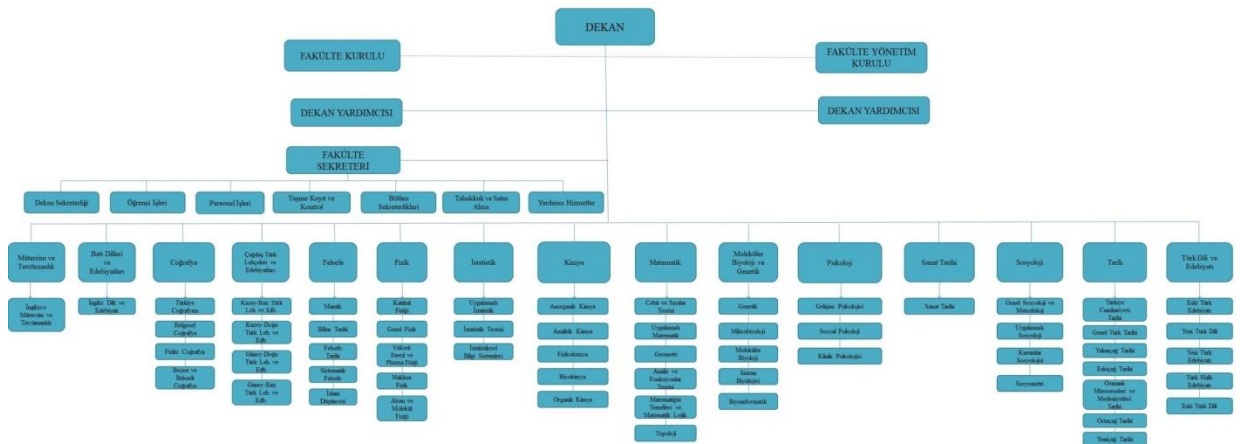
DEKAN

FAKÜLTE KURULU

FAKÜLTE YÖNETİM KURULU

DEKAN YARDIMCISI

DEKAN YARDIMCISI

FAKÜLTE SEKRETERİ

Dekan Sekreterliği

Öğrenci İşleri

Personel İşleri

Taşınır Kayıt ve Kontrol

Bölüm Sekreterlikleri

Tahakkuk ve Satın Alma

Yardımcı Hizmetler

Mütercim ve Tercümanlık

İngilizce Mütercim ve Tercümanlık

Batı Dilleri ve Edebiyatları

İngiliz Dili ve Edebiyatı

Coğrafya

Türkiye Coğrafyası

Bölgesel Coğrafya

Fiziki Coğrafya

Beşeri ve İktisadi Coğrafya

Çağdaş Türk Lehçeleri ve Edebiyatları

Kuzey-Batı Türk Leh. ve Edb.

Kuzey-Doğu Türk Leh. ve Edb.

Güney-Doğu Türk Leh. ve Edb.

Güney-Batı Türk Leh. ve Edb.

Felsefe

Mantık

Bilim Tarihi

Felsefe Tarihi

Sistematik Felsefe

İslam Düşüncesi

Fizik

Katıhal Fiziği

Genel Fizik

Yüksek Enerji ve Plazma Fiziği

Nükleer Fizik

Atom ve Molekül Fiziği

İstatistik

Uygulamalı İstatistik

İstatistik Teorisi

İstatistiksel Bilgi Sistemleri

Kimya

Anorganik Kimya

Analitik Kimya

Fizikokimya

Biyokimya

Organik Kimya

Matematik

Cebir ve Sayılar Teorisi

Uygulamalı Matematik

Geometri

Analiz ve Fonksiyonlar Teorisi

Matematiğin Temelleri ve Matematik Lojik

Topoloji

Moleküler Biyoloji ve Genetik

Genetik

Mikrobiyoloji

Moleküler Biyoloji

Sistem Biyolojisi

Biyoinformatik

Psikoloji

Gelişim Psikolojisi

Sosyal Psikoloji

Klinik Psikoloji

Sanat Tarihi

Sanat Tarihi

Sosyoloji

Genel Sosyoloji ve Metodoloji

Uygulamalı Sosyoloji

Kurumlar Sosyolojisi

Sosyometri

Tarih

Türkiye Cumhuriyeti Tarihi

Genel Türk Tarihi

Yakınçağ Tarihi

Eskiçağ Tarihi

Osmanlı Müesseseleri ve Medeniyeti Tarihi

Ortaçağ Tarihi

Yeniçağ Tarihi

Türk Dili ve Edebiyatı

Eski Türk Edebiyatı

Yeni Türk Dili

Yeni Türk Edebiyatı

Türk Halk Edebiyatı

Eski Türk Dili